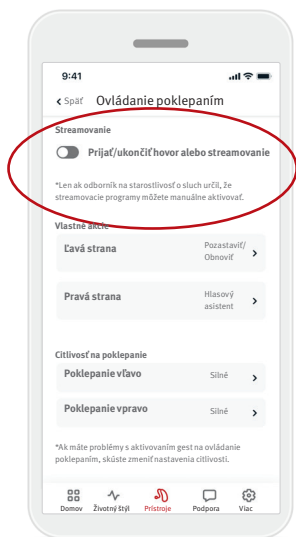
9:41

‹ Späť Ovládanie poklepaním

Streamovanie

Prijať/ukončiť hovor alebo streamovanie

*Len ak odborník na starostlivosť o sluch určil, že streamovacie programy môžete manuálne aktivovať.

Vlastné akcie

Ľavá strana Pozastaviť/Obnoviť ›

Pravá strana Hlasový asistent ›

Citlivosť na poklepanie

Poklepanie vľavo Silné ›

Poklepanie vpravo Silné ›

*Ak máte problémy s aktivovaním gest na ovládanie poklepaním, skúste zmeniť nastavenia citlivosti.

Domov Životný štýl Prístroje Podpora Viac